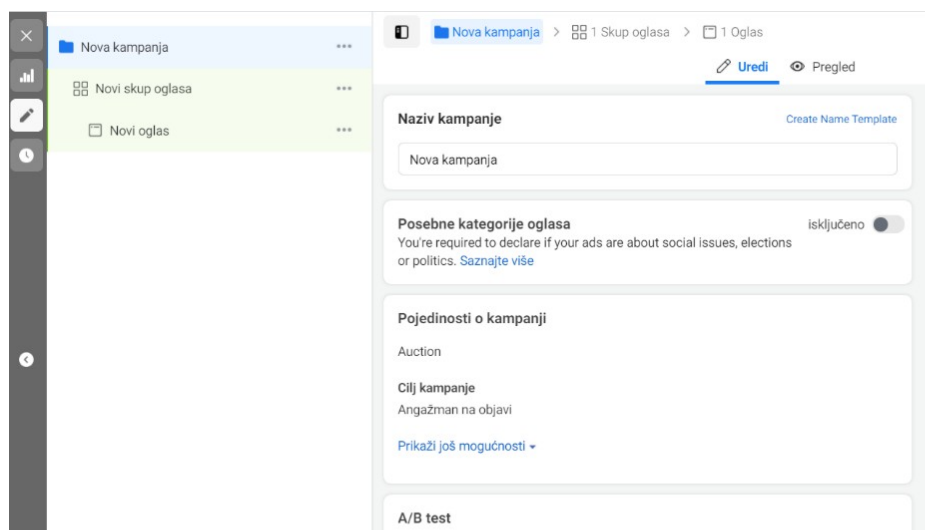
Nova kampanja ···

Novi skup oglasa ···

Novi oglas ···

Nova kampanja > 1 Skup oglasa > 1 Oglas

Uredi Pregled

Naziv kampanje

Create Name Template

Nova kampanja

Posebne kategorije oglasa

isključeno

You're required to declare if your ads are about social issues, elections or politics. Saznajte više

Pojedinosti o kampanji

Auction

Cilj kampanje

Angažman na objavi

Prikaži još mogućnosti

A/B test